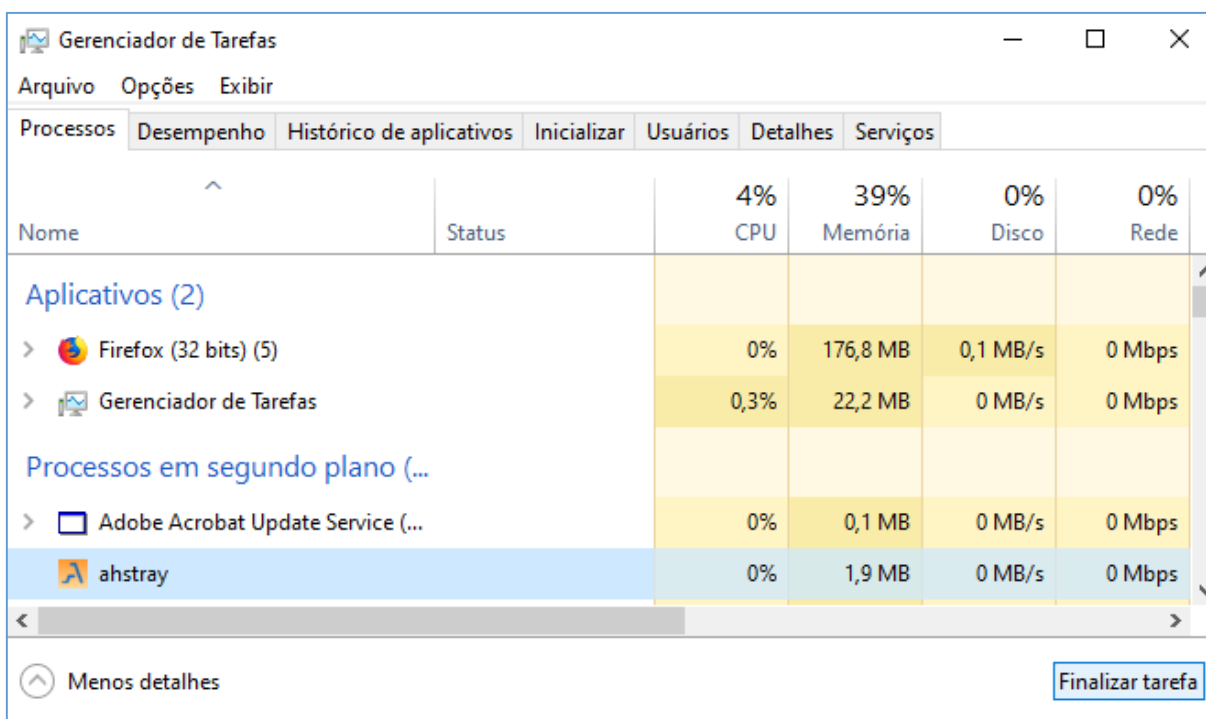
Gerenciador de Tarefas

Arquivo Opções Exibir

Processos | Desempenho | Histórico de aplicativos | Inicializar | Usuários | Detalhes | Serviços

| Nome | Status | 4% CPU | 39% Memória | 0% Disco | 0% Rede |
|---|---|---|---|---|---|
| Aplicativos (2) | | | | | |
| Firefox (32 bits) (5) | | 0% | 176,8 MB | 0,1 MB/s | 0 Mbps |
| Gerenciador de Tarefas | | 0,3% | 22,2 MB | 0 MB/s | 0 Mbps |
| Processos em segundo plano (... | | | | | |
| Adobe Acrobat Update Service (... | | 0% | 0,1 MB | 0 MB/s | 0 Mbps |
| ahstray | | 0% | 1,9 MB | 0 MB/s | 0 Mbps |

Menos detalhes

Finalizar tarefa